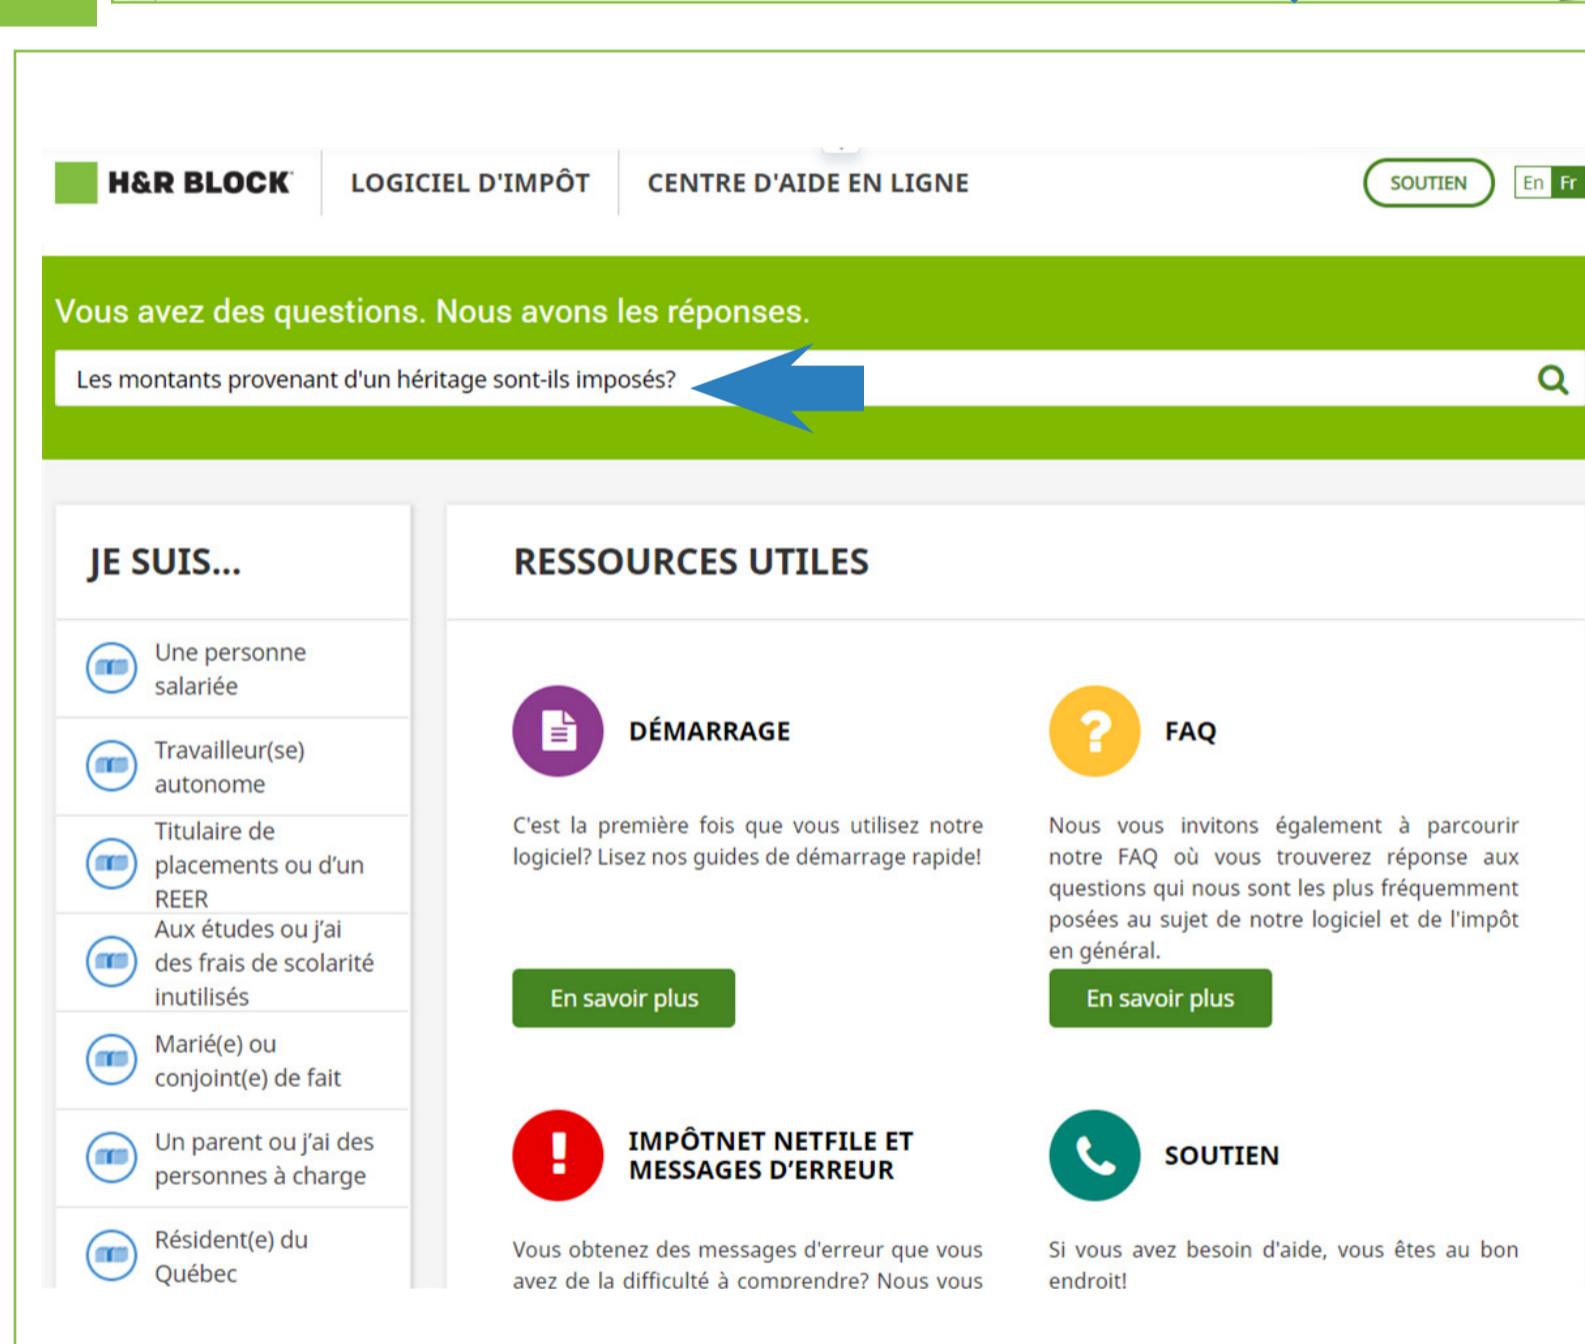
H&R BLOCK
LOGICIEL D'IMPÔT
CENTRE D'AIDE EN LIGNE
SOUTIEN
En Fr

Vous avez des questions. Nous avons les réponses.

Les montants provenant d'un héritage sont-ils imposés?

JE SUIS...

Une personne salariée

Travailleur(se) autonome

Titulaire de placements ou d'un REER

Aux études ou j'ai des frais de scolarité inutilisés

Marié(e) ou conjoint(e) de fait

Un parent ou j'ai des personnes à charge

Résident(e) du Québec

RESSOURCES UTILES

DÉMARRAGE

C'est la première fois que vous utilisez notre logiciel? Lisez nos guides de démarrage rapide!

En savoir plus

FAQ

Nous vous invitons également à parcourir notre FAQ où vous trouverez réponse aux questions qui nous sont les plus fréquemment posées au sujet de notre logiciel et de l'impôt en général.

En savoir plus

IMPÔTNET NETFILE ET MESSAGES D'ERREUR

Vous obtenez des messages d'erreur que vous avez de la difficulté à comprendre? Nous vous

SOUTIEN

Si vous avez besoin d'aide, vous êtes au bon endroit!